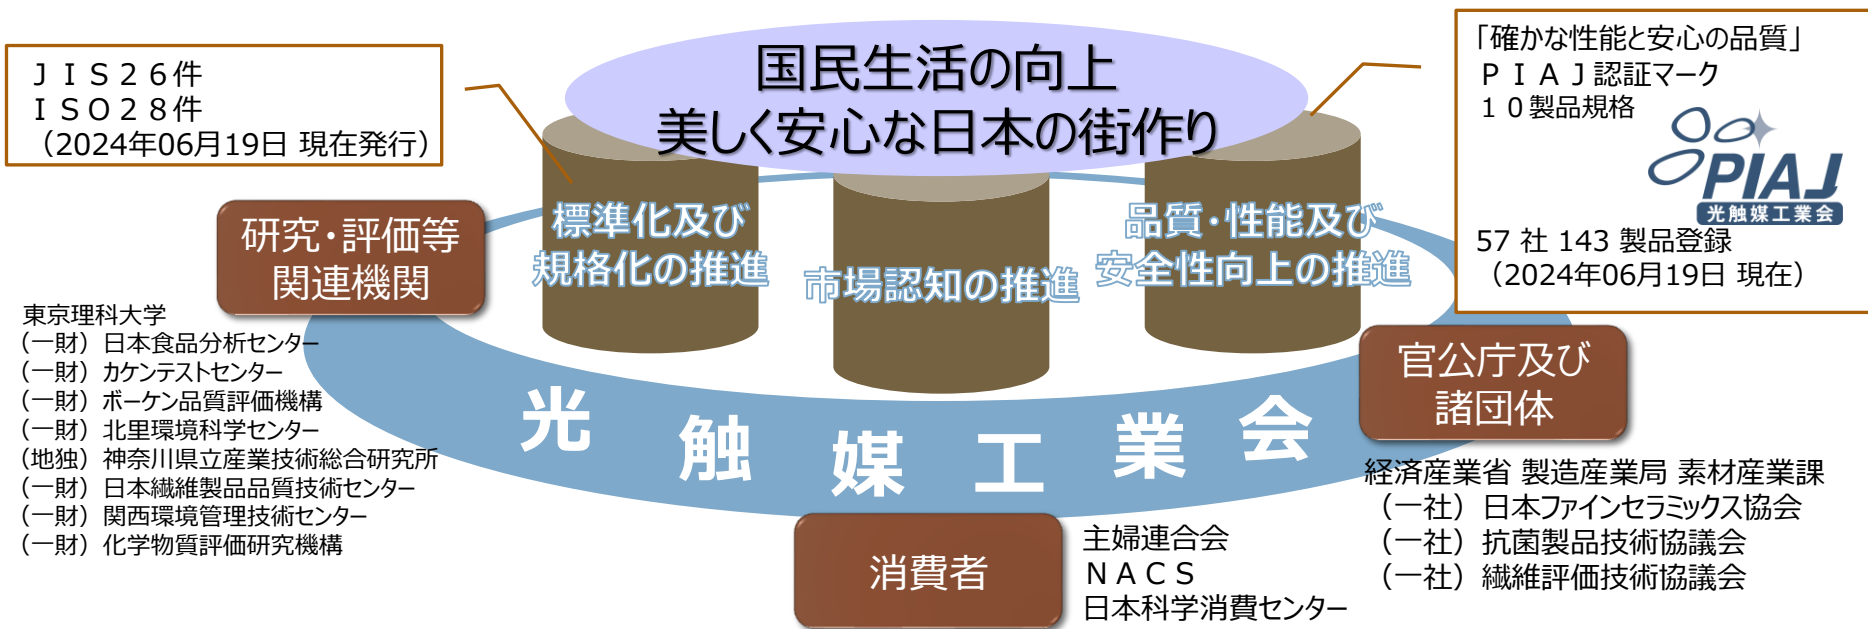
ＪＩＳ２６件
ＩＳＯ２８件
（2024年06月19日 現在発行）

国民生活の向上
美しく安心な日本の街作り

「確かな性能と安心の品質」
ＰＩＡＪ認証マーク
１０製品規格

PIAJ
光触媒工業会

57 社 143 製品登録
（2024年06月19日 現在）

研究・評価等
関連機関

標準化及び
規格化の推進

市場認知の推進

品質・性能及び
安全性向上の推進

東京理科大学
（一財）日本食品分析センター
（一財）カケンテストセンター
（一財）ボーケン品質評価機構
（一財）北里環境科学センター
（地独）神奈川県立産業技術総合研究所
（一財）日本繊維製品品質技術センター
（一財）関西環境管理技術センター
（一財）化学物質評価研究機構

光 触 媒 工 業 会

官公庁及び
諸団体

経済産業省 製造産業局 素材産業課
（一社）日本ファインセラミックス協会
（一社）抗菌製品技術協議会
（一社）繊維評価技術協議会

消費者

主婦連合会
ＮＡＣＳ
日本科学消費センター